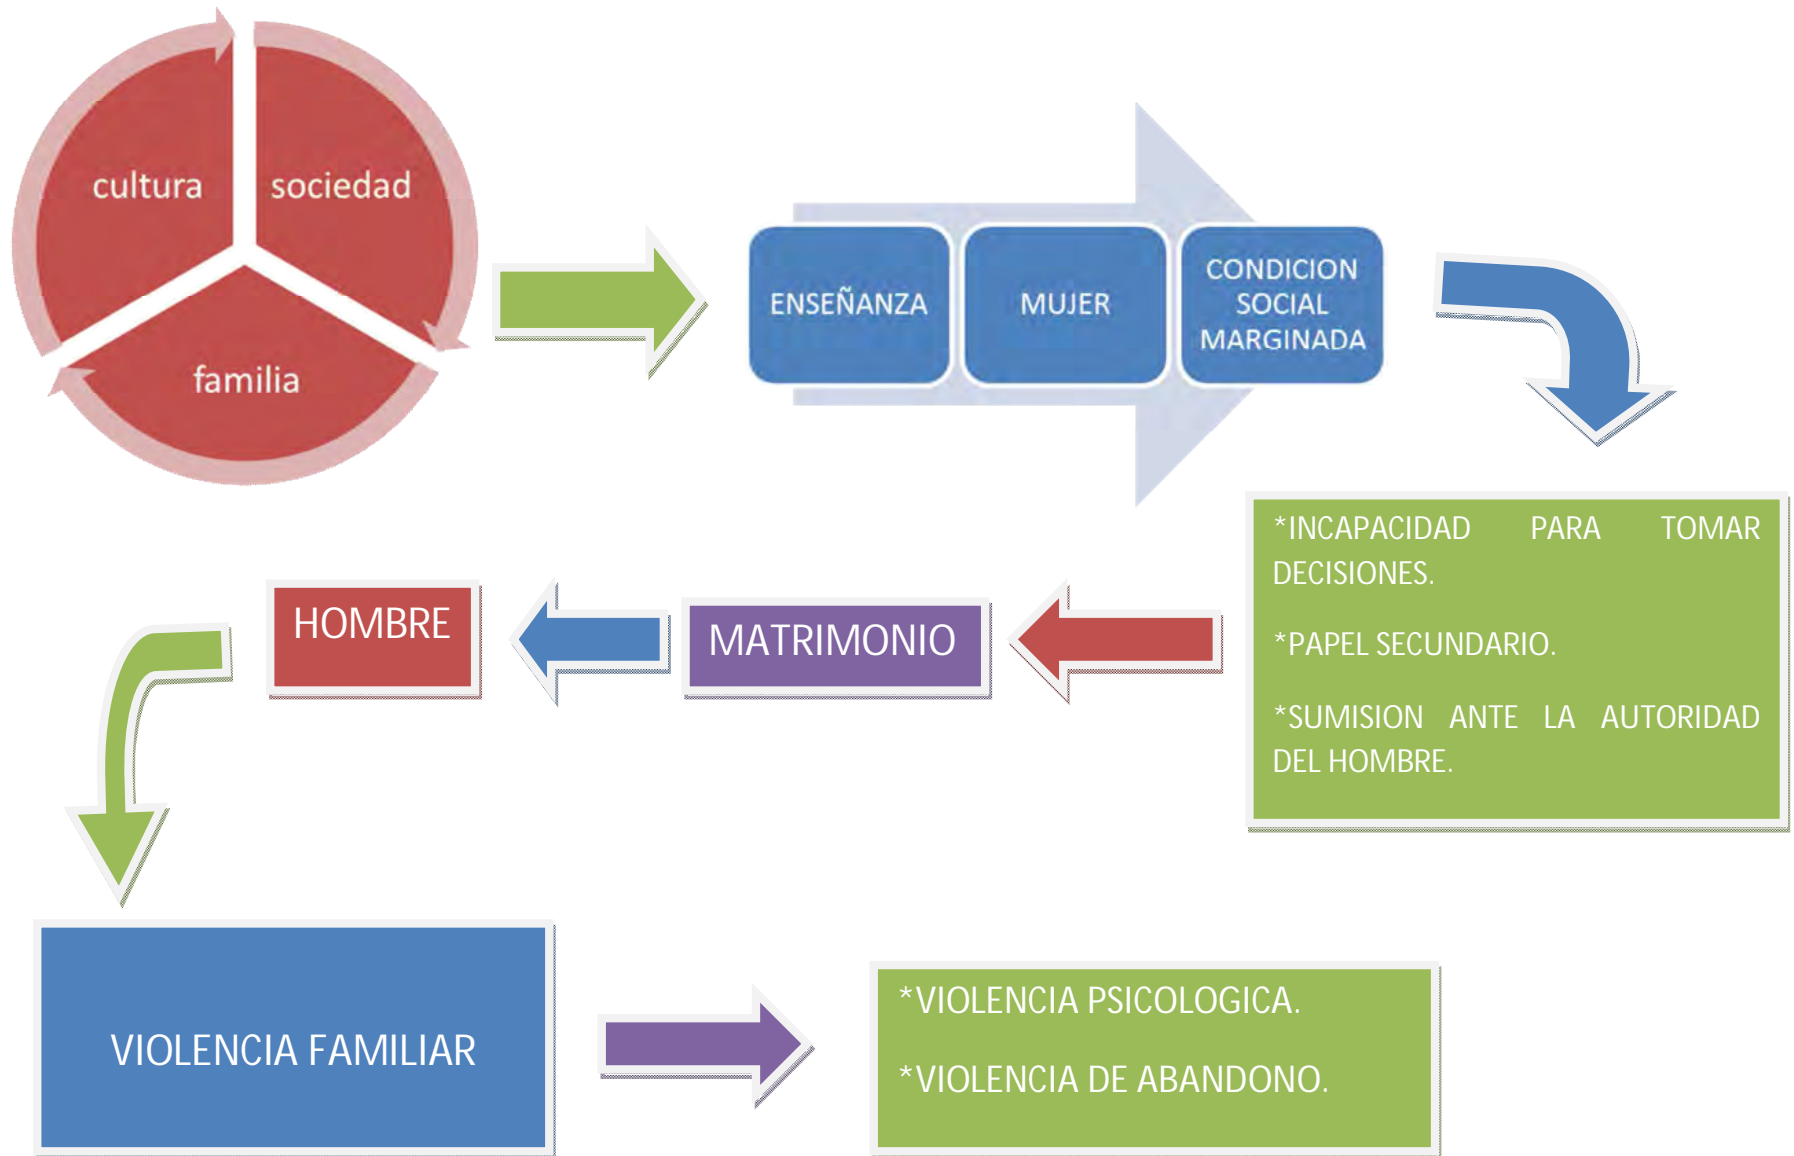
cultura

sociedad

familia

ENSEÑANZA

MUJER

CONDICION SOCIAL MARGINADA

*INCAPACIDAD PARA TOMAR DECISIONES.

*PAPEL SECUNDARIO.

*SUMISION ANTE LA AUTORIDAD DEL HOMBRE.

MATRIMONIO

HOMBRE

VIOLENCIA FAMILIAR

*VIOLENCIA PSICOLOGICA.

*VIOLENCIA DE ABANDONO.